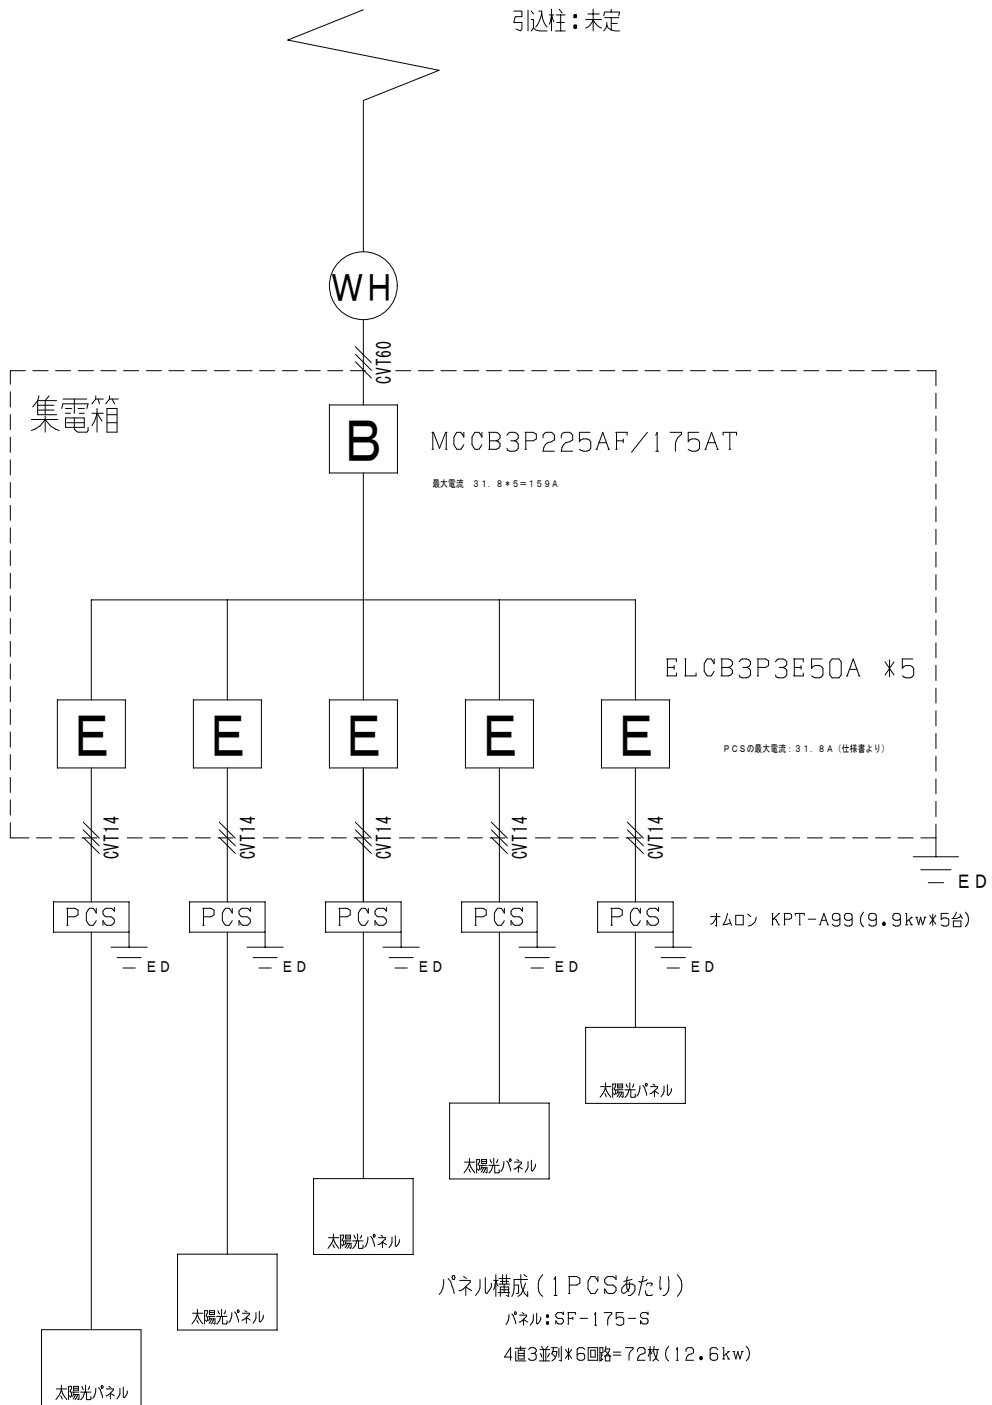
引込柱:未定

WH

CVT60

集電箱

B

MCCB3P225AF/175AT

最大電流 31.8*5=159A

ELCB3P3E50A *5

E E E E E

PCSの最大電流:31.8A(仕様書より)

CVT14 CVT14 CVT14 CVT14 CVT14

ED

PCS PCS PCS PCS PCS

オムロン KPT-A99(9.9kw*5台)

ED ED ED ED ED

太陽光パネル

太陽光パネル

太陽光パネル

太陽光パネル

太陽光パネル

パネル構成(1PCSあたり)

パネル:SF-175-S

4直3並列*6回路=72枚(12.6kw)